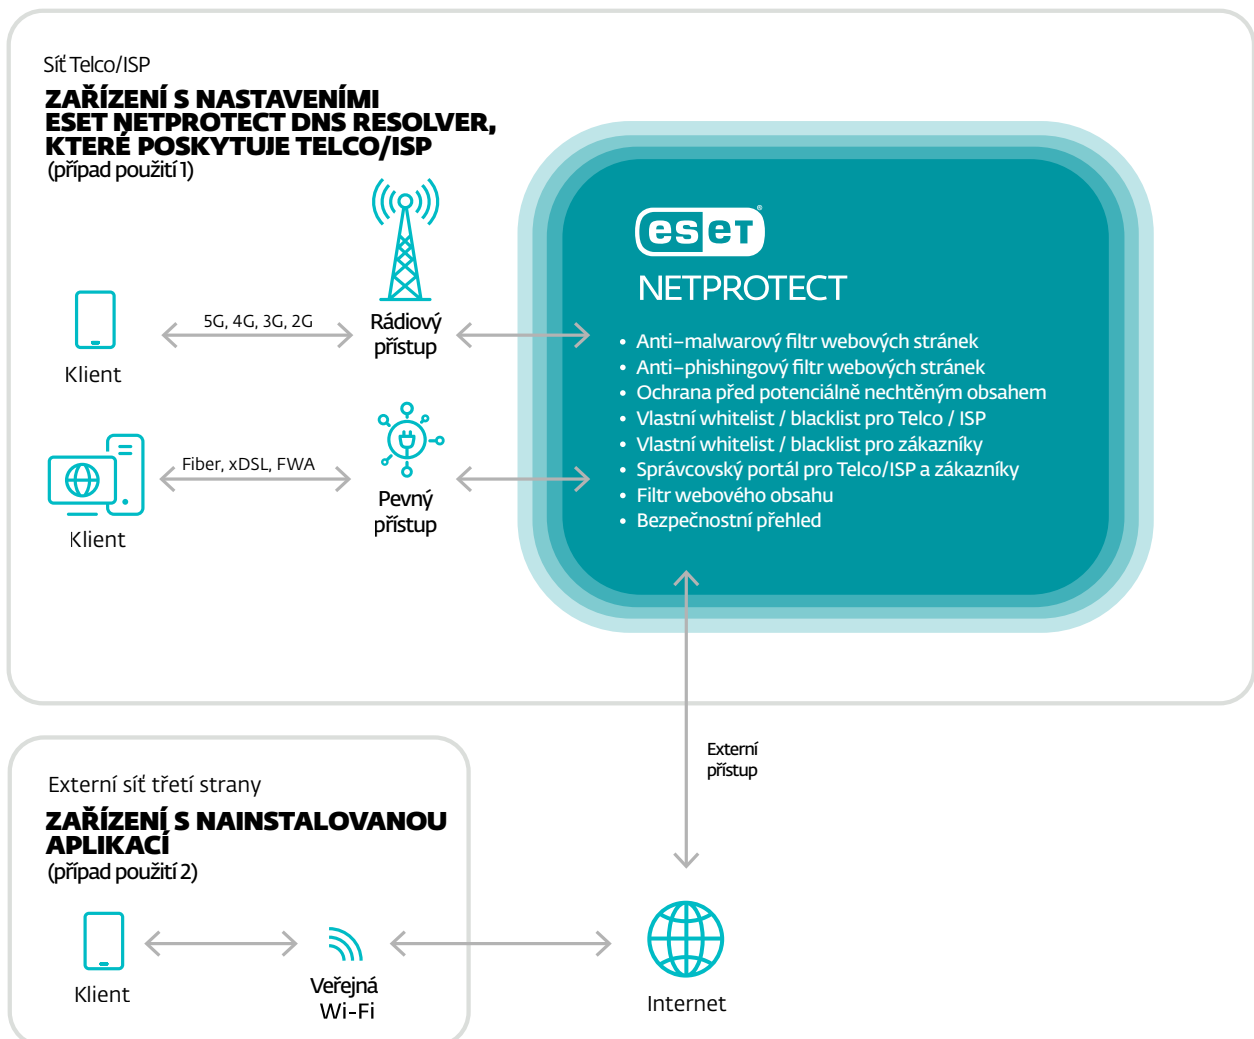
Síť Telco/ISP

ZAŘÍZENÍ S NASTAVENÍMI ESET NETPROTECT DNS RESOLVER, KTERÉ POSKYTUJE TELCO/ISP
(případ použití 1)

5G, 4G, 3G, 2G

Klient

Rádiový přístup

Fiber, xDSL, FWA

Klient

Pevný přístup

eset

NETPROTECT

• Anti–malwarový filtr webových stránek
• Anti–phishingový filtr webových stránek
• Ochrana před potenciálně nechtěným obsahem
• Vlastní whitelist / blacklist pro Telco / ISP
• Vlastní whitelist / blacklist pro zákazníky
• Správcovský portál pro Telco/ISP a zákazníky
• Filtr webového obsahu
• Bezpečnostní přehled

Externí přístup

Externí síť třetí strany

ZAŘÍZENÍ S NAINSTALOVANOU APLIKACÍ
(případ použití 2)

Klient

Veřejná Wi-Fi

Internet